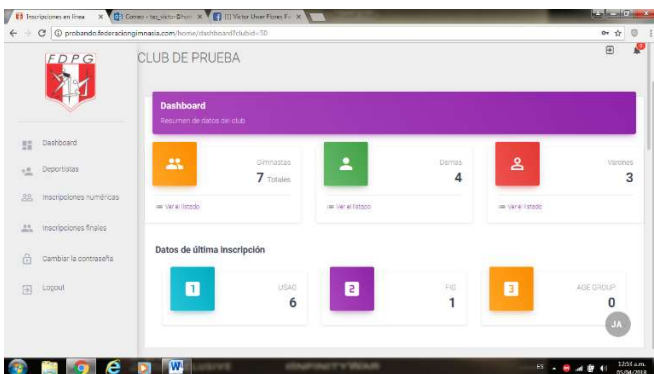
Inscripciones en línea
Correo - tec_victor@hotm
(1) Victor Uriel Flores F

probando.federaciongimnasia.com/home/dashboard?clubid=30

FDPG

CLUB DE PRUEBA

Dashboard
Deportistas
Inscripciones numéricas
Inscripciones finales
Cambiar la contraseña
Logout

Dashboard
Resumen de datos del club

Gimnastas
7 Totales
Ver el listado

Damas
4
Ver el listado

Varones
3
Ver el listado

Datos de última inscripción

1
USAG
6

2
FIG
1

3
AGE GROUP
0

JA

ES
12:51 a.m.
05/04/2018